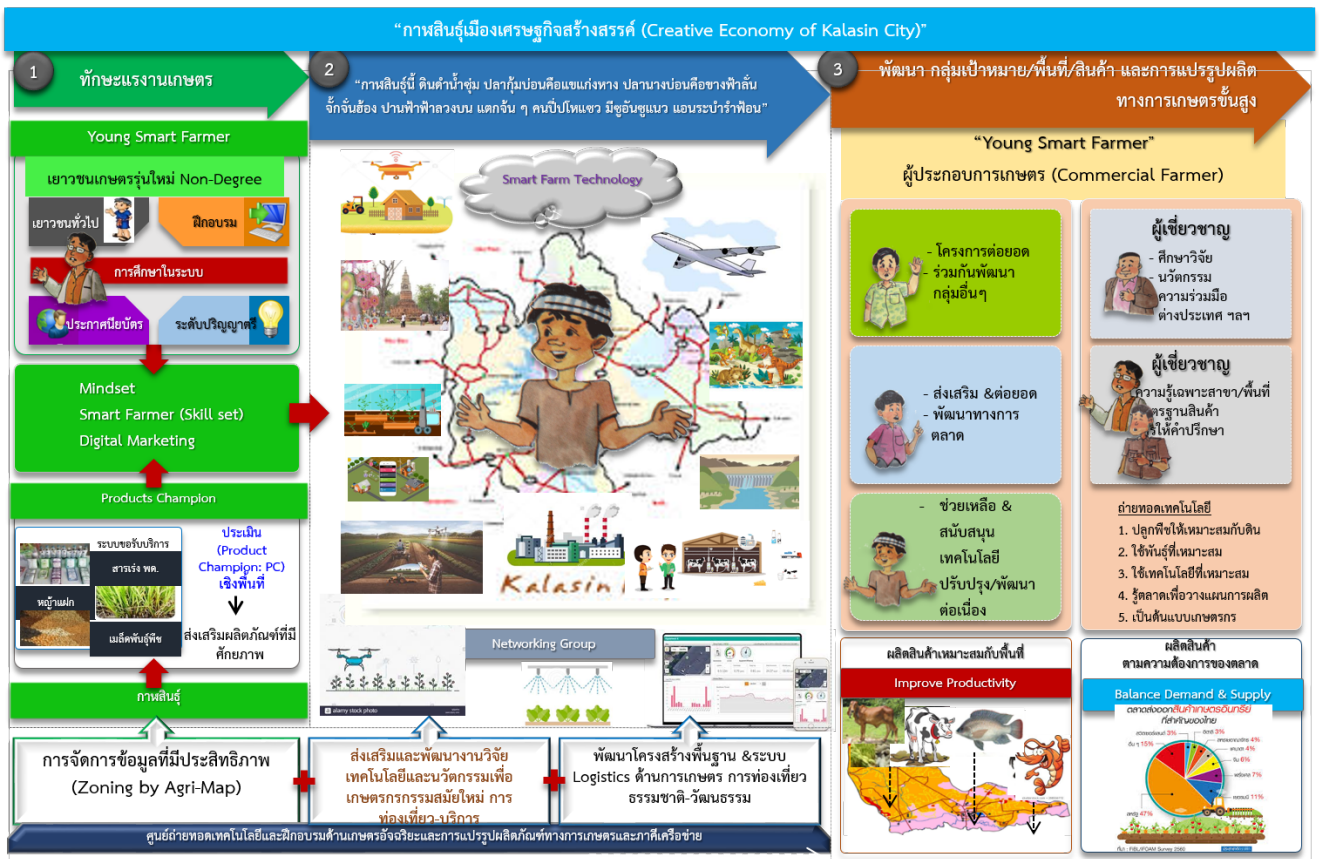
“กาฬสินธุ์เมืองเศรษฐกิจสร้างสรรค์ (Creative Economy of Kalasin City)”

1 ทักษะแรงงานเกษตร

Young Smart Farmer

เยาวชนเกษตรรุ่นใหม่ Non-Degree

เยาวชนทั่วไป

ฝึกอบรม

การศึกษาในระบบ

ประกาศนียบัตร

ระดับปริญญาตรี

Mindset
Smart Farmer (Skill set)
Digital Marketing

Products Champion

ระบบขอรับบริการ

สารเร่ง พด.

หญ้าแฝก

เมล็ดพันธุ์พืช

ประเมิน (Product Champion: PC) เชิงพื้นที่

ส่งเสริมผลิตภัณฑ์ที่มีศักยภาพ

กาฬสินธุ์

2 “กาฬสินธุ์นี้ ดินดำน้ำชุ่ม ปลากุ้มบ่อนคือแขแก่งหาง ปลานางบ่อนคือขางฟ้าลั่น จั๊กจั่นฮ้อง ปานฟ้าฟ้าลวงบน แตกจ้น ๆ คนปีบโหแซว มีซูอันซูแนว แอนระบำรำฟ้อน”

Smart Farm Technology

Kalasin

Networking Group

alamy stock photo

3 พัฒนา กลุ่มเป้าหมาย/พื้นที่/สินค้า และการแปรรูปผลิตทางการเกษตรขั้นสูง

“Young Smart Farmer”
ผู้ประกอบการเกษตร (Commercial Farmer)

- โครงการต่อยอด
- ร่วมกันพัฒนากลุ่มอื่นๆ

- ส่งเสริม &ต่อยอด
- พัฒนาทางการตลาด

- ช่วยเหลือ & สนับสนุนเทคโนโลยี ปรับปรุง/พัฒนาต่อเนื่อง

ผู้เชี่ยวชาญ
- ศึกษาวิจัย
- นวัตกรรม
ความร่วมมือต่างประเทศ ฯลฯ

ผู้เชี่ยวชาญ
ความรู้เฉพาะสาขา/พื้นที่
มาตรฐานสินค้า
ให้คำปรึกษา

ถ่ายทอดเทคโนโลยี
1. ปลูกพืชให้เหมาะสมกับดิน
2. ใช้พันธุ์ที่เหมาะสม
3. ใช้เทคโนโลยีที่เหมาะสม
4. รู้ตลาดเพื่อวางแผนการผลิต
5. เป็นต้นแบบเกษตรกร

ผลิตสินค้าเหมาะสมกับพื้นที่

Improve Productivity

ผลิตสินค้า ตามความต้องการของตลาด

Balance Demand & Supply

ตลาดส่งออกสินค้าเกษตรอินทรีย์ที่สำคัญของไทย

การจัดการข้อมูลที่มีประสิทธิภาพ (Zoning by Agri-Map)

ส่งเสริมและพัฒนางานวิจัย เทคโนโลยีและนวัตกรรมเพื่อเกษตรกรรมสมัยใหม่ การท่องเที่ยว-บริการ

พัฒนาโครงสร้างพื้นฐาน &ระบบ Logistics ด้านการเกษตร การท่องเที่ยวธรรมชาติ-วัฒนธรรม

ศูนย์ถ่ายทอดเทคโนโลยีและฝึกอบรมด้านเกษตรอัจฉริยะและการแปรรูปผลิตภัณฑ์ทางการเกษตรและภาคีเครือข่าย